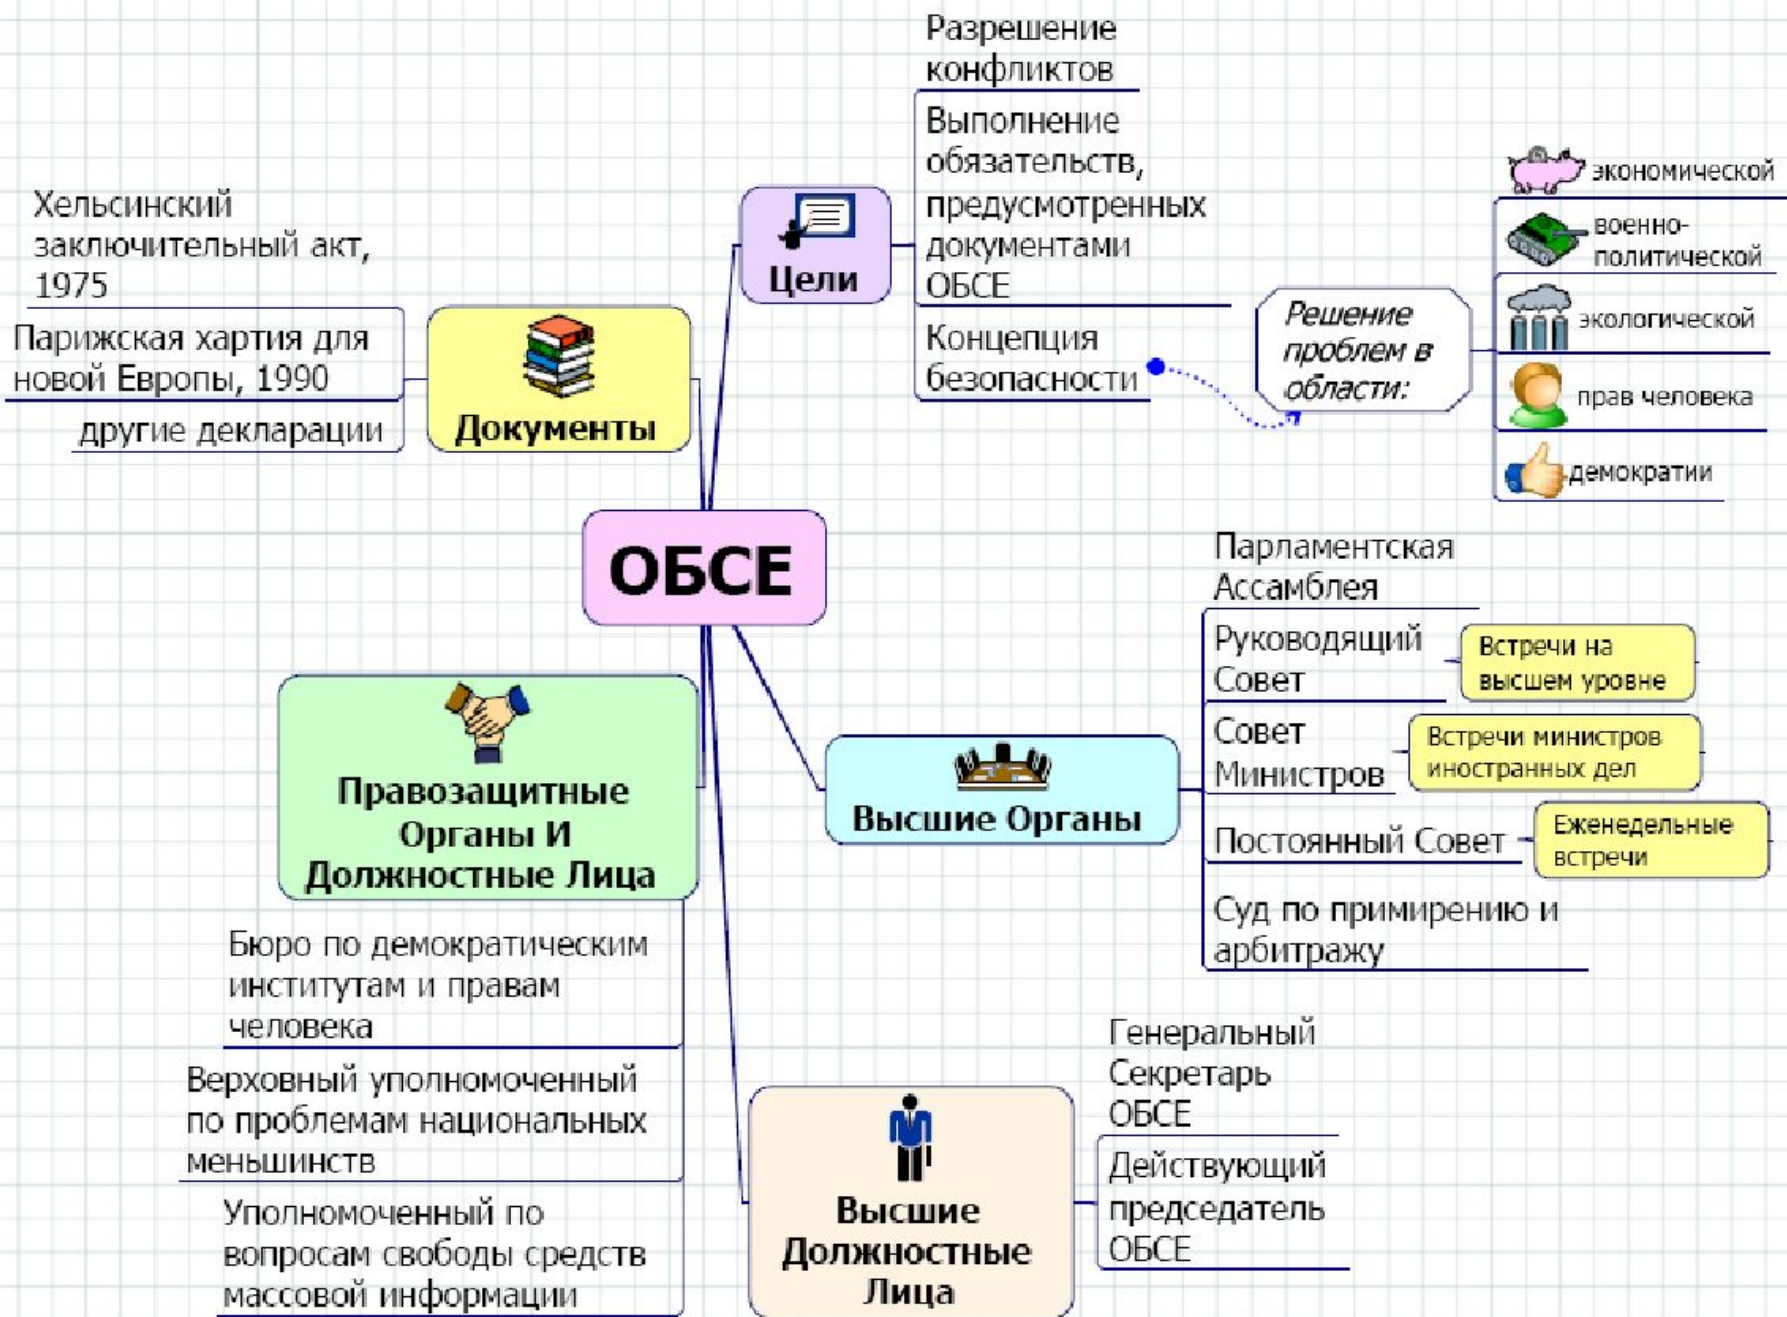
ОБСЕ

Цели

Разрешение конфликтов

Выполнение обязательств, предусмотренных документами ОБСЕ

Концепция безопасности

Решение проблем в области:

экономической

военно-политической

экологической

прав человека

демократии

Документы

Хельсинский заключительный акт, 1975

Парижская хартия для новой Европы, 1990

другие декларации

Высшие Органы

Парламентская Ассамблея

Руководящий Совет

Встречи на высшем уровне

Совет Министров

Встречи министров иностранных дел

Постоянный Совет

Еженедельные встречи

Суд по примирению и арбитражу

Правозащитные Органы И Должностные Лица

Бюро по демократическим институтам и правам человека

Верховный уполномоченный по проблемам национальных меньшинств

Уполномоченный по вопросам свободы средств массовой информации

Высшие Должностные Лица

Генеральный Секретарь ОБСЕ

Действующий председатель ОБСЕ